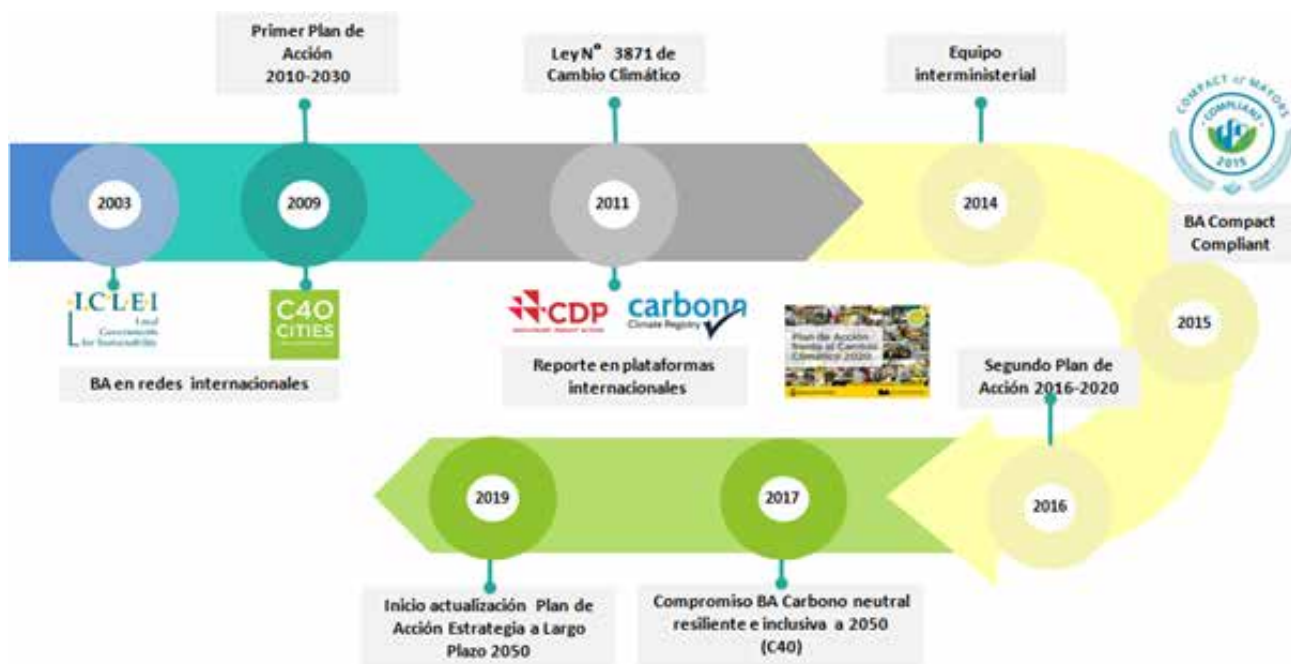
Primer Plan de Acción 2010-2030

Ley N° 3871 de Cambio Climático

Equipo interministerial

COMPACT of MAYORS COMPLIANT 2015

2003

2009

2011

2014

BA Compact Compliant

ICLEI Local Governments for Sustainability

C40 CITIES

CDP

carbonn Climate Registry

Plan de Acción frente al Cambio Climático 2020

2015

BA en redes internacionales

Reporte en plataformas internacionales

Segundo Plan de Acción 2016-2020

2019

2017

2016

Inicio actualización Plan de Acción Estrategia a Largo Plazo 2050

Compromiso BA Carbono neutral resiliente e inclusiva a 2050 (C40)